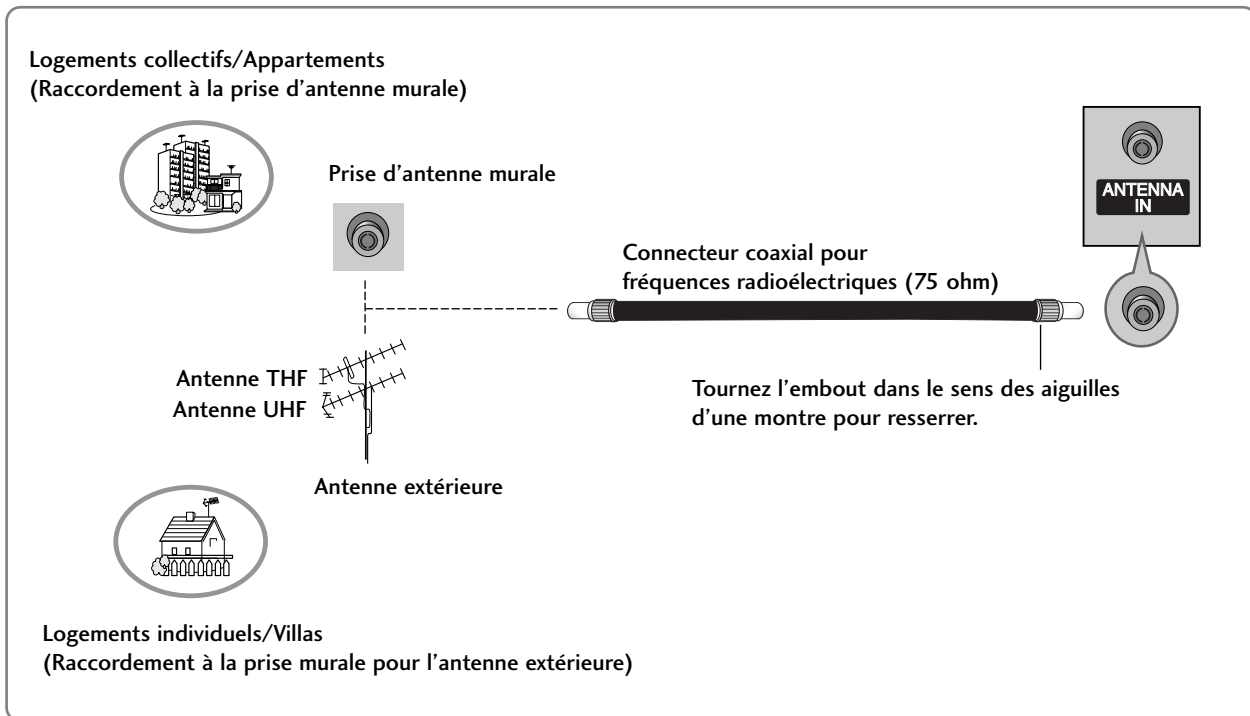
Logements collectifs/Appartements
(Raccordement à la prise d'antenne murale)

Prise d'antenne murale

ANTENNA IN

Connecteur coaxial pour fréquences radioélectriques (75 ohm)

Antenne THF
Antenne UHF

Tournez l'embout dans le sens des aiguilles d'une montre pour resserrer.

Antenne extérieure

Logements individuels/Villas
(Raccordement à la prise murale pour l'antenne extérieure)